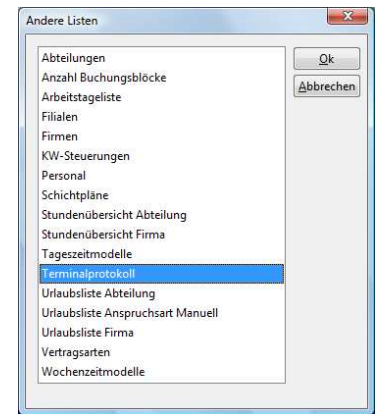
Andere Listen

Abteilungen
Anzahl Buchungsblöcke
Arbeitstageliste
Filialen
Firmen
KW-Steuerungen
Personal
Schichtpläne
Stundenübersicht Abteilung
Stundenübersicht Firma
Tageszeitmodelle
Terminalprotokoll
Urlaubsliste Abteilung
Urlaubsliste Anspruchsart Manuell
Urlaubsliste Firma
Vertragsarten
Wochenzeitmodelle

Ok
Abbrechen